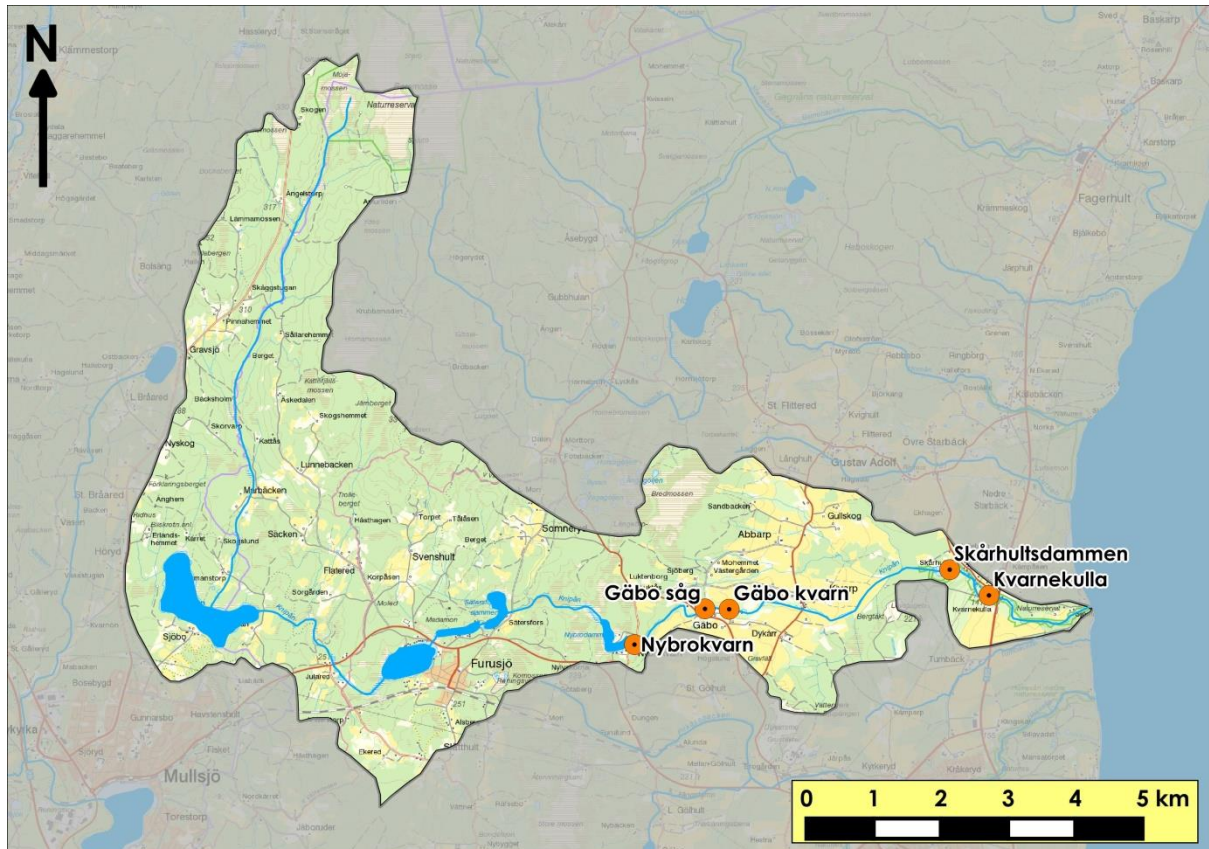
N

Skårhultsdammen
Kvarnekulla
Gäbo såg
Gäbo kvarn
Nybrokvarn

Furusjö
Mullsjö
Fagerhult
Gravsjö
Nyskog
Marbäcken
Lunnebacken
Svenshult
Flatered
Sacken
Sjöbo
Abbarp
Gullskog
St. Flittered
Gustav Adolf
Sandbacken
Bredmossen
Skogen
Ängelstorp
Skäggstugan
Pinnahemmet
Berget
Bäckeholm
Skorvarp
Askedalen
Skogshemmet
Torpet
Berget
Sätersfors
Gäbo
Dykärr
St. Gölhult
Stenhult
Ekered

0 1 2 3 4 5 km